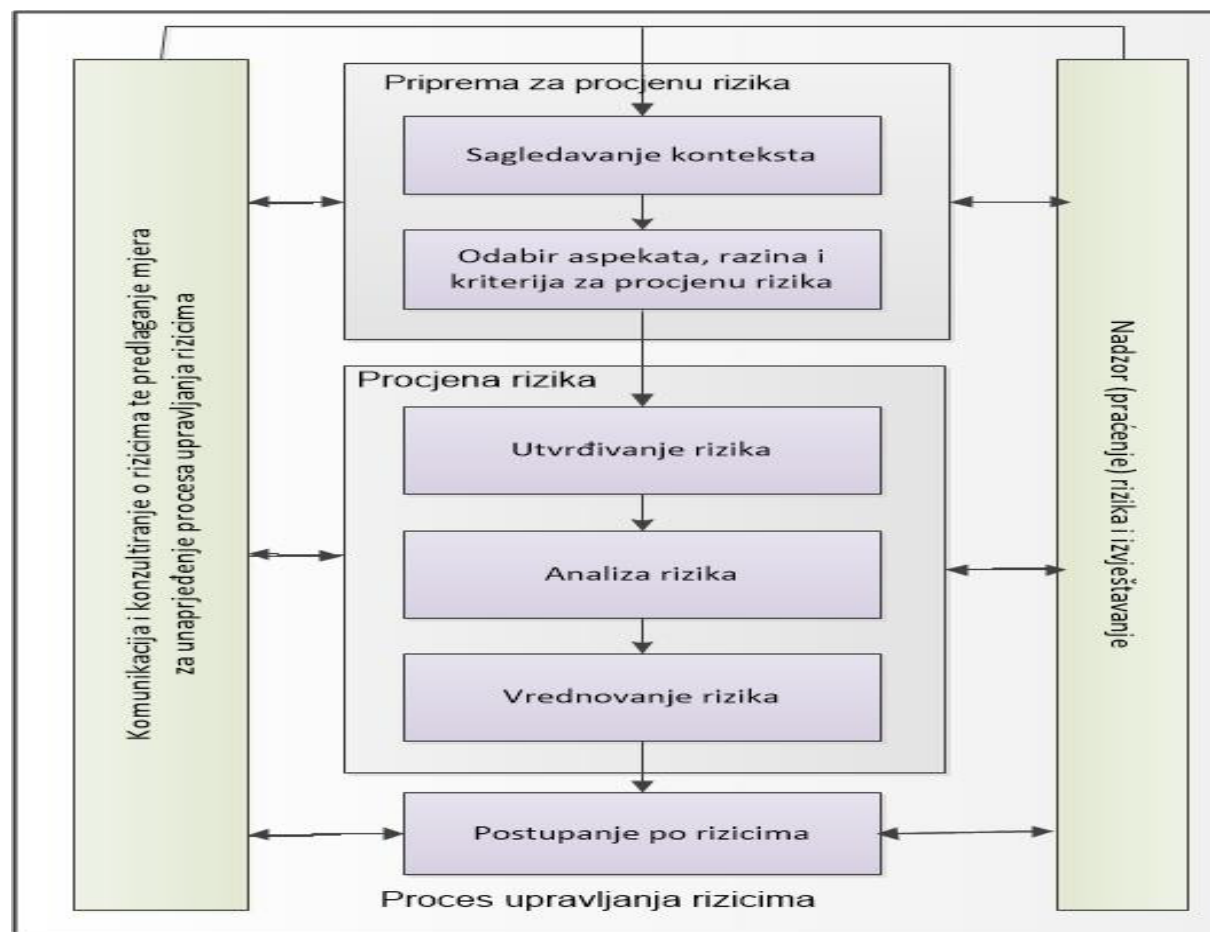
Komunikacija i konzultiranje o rizicima te predlaganje mjera za unaprjeđenje procesa upravljanja rizicima

Priprema za procjenu rizika

Sagledavanje konteksta

Odabir aspekata, razina i kriterija za procjenu rizika

Procjena rizika

Utvrđivanje rizika

Analiza rizika

Vrednovanje rizika

Postupanje po rizicima

Proces upravljanja rizicima

Nadzor (praćenje) rizika i izvještavanje